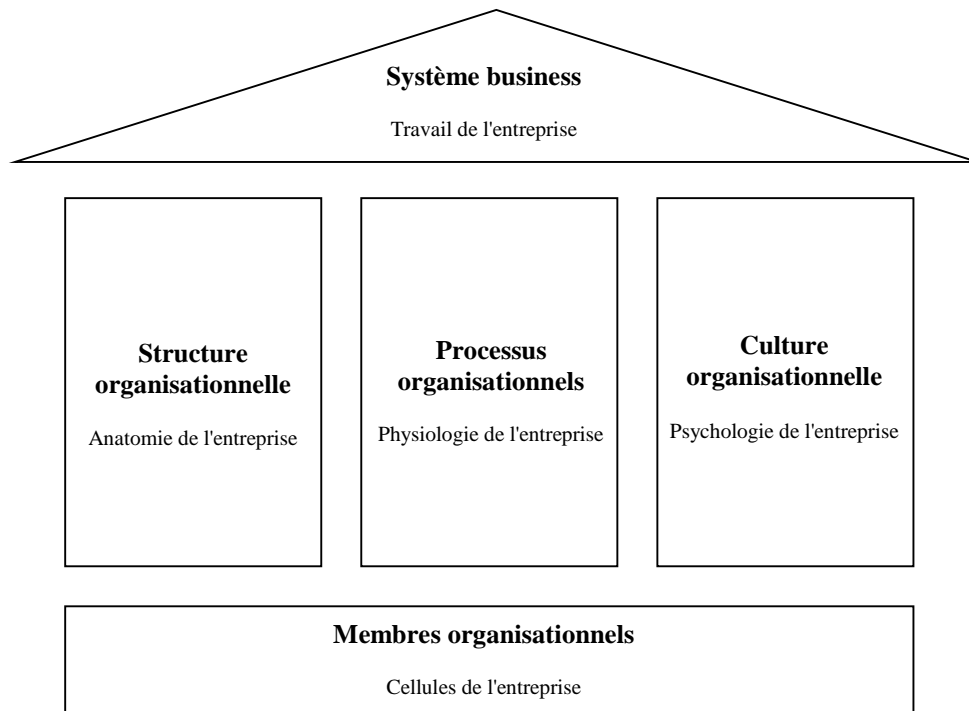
Système business

Travail de l'entreprise

Structure organisationnelle

Anatomie de l'entreprise

Processus organisationnels

Physiologie de l'entreprise

Culture organisationnelle

Psychologie de l'entreprise

Membres organisationnels

Cellules de l'entreprise